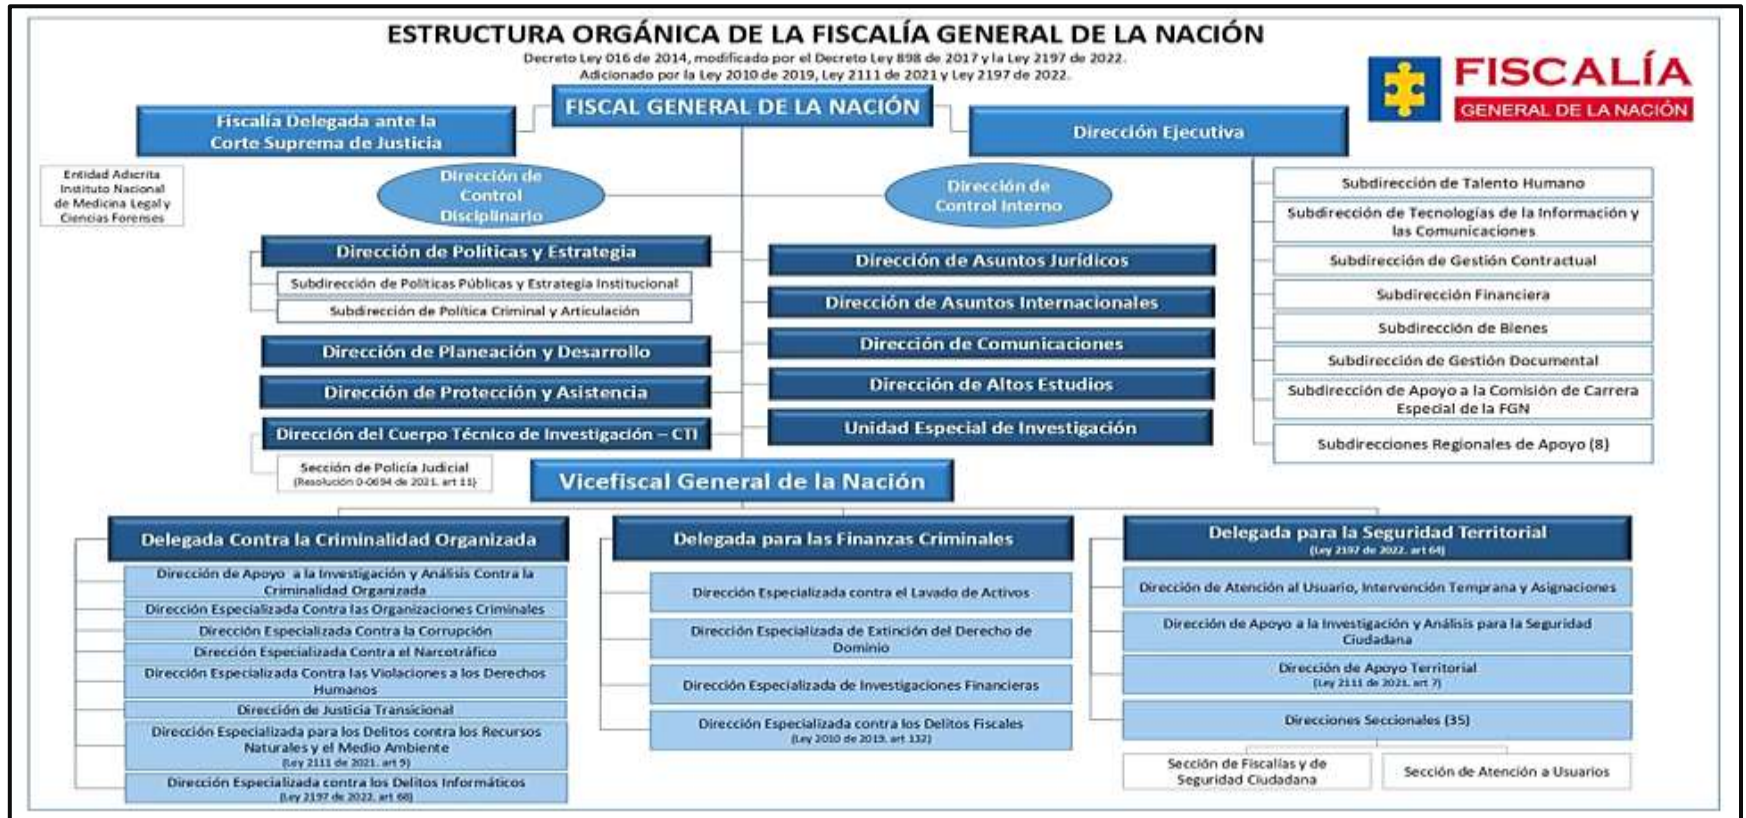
ESTRUCTURA ORGÁNICA DE LA FISCALÍA GENERAL DE LA NACIÓN

Decreto Ley 016 de 2014, modificado por el Decreto Ley 898 de 2017 y la Ley 2197 de 2022.
Adicionado por la Ley 2010 de 2019, Ley 2111 de 2021 y Ley 2197 de 2022.

FISCALÍA
GENERAL DE LA NACIÓN

FISCAL GENERAL DE LA NACIÓN

Fiscalía Delegada ante la Corte Suprema de Justicia

Dirección Ejecutiva

Entidad Adscrita Instituto Nacional de Medicina Legal y Ciencias Forenses

Dirección de Control Disciplinario

Dirección de Control Interno

Subdirección de Talento Humano
Subdirección de Tecnologías de la Información y las Comunicaciones
Subdirección de Gestión Contractual
Subdirección Financiera
Subdirección de Bienes
Subdirección de Gestión Documental
Subdirección de Apoyo a la Comisión de Carrera Especial de la FGN
Subdirecciones Regionales de Apoyo (8)

Dirección de Políticas y Estrategia
Subdirección de Políticas Públicas y Estrategia Institucional
Subdirección de Política Criminal y Articulación
Dirección de Planeación y Desarrollo
Dirección de Protección y Asistencia
Dirección del Cuerpo Técnico de Investigación – CTI
Sección de Policía Judicial
(Resolución 0-0694 de 2021. art 11)

Dirección de Asuntos Jurídicos
Dirección de Asuntos Internacionales
Dirección de Comunicaciones
Dirección de Altos Estudios
Unidad Especial de Investigación

Vicefiscal General de la Nación

Delegada Contra la Criminalidad Organizada
Dirección de Apoyo a la Investigación y Análisis Contra la Criminalidad Organizada
Dirección Especializada Contra las Organizaciones Criminales
Dirección Especializada Contra la Corrupción
Dirección Especializada Contra el Narcotráfico
Dirección Especializada Contra las Violaciones a los Derechos Humanos
Dirección de Justicia Transicional
Dirección Especializada para los Delitos contra los Recursos Naturales y el Medio Ambiente
(Ley 2111 de 2021. art 5)
Dirección Especializada contra los Delitos Informáticos
(Ley 2197 de 2022. art 68)

Delegada para las Finanzas Criminales
Dirección Especializada contra el Lavado de Activos
Dirección Especializada de Extinción del Derecho de Dominio
Dirección Especializada de Investigaciones Financieras
Dirección Especializada contra los Delitos Fiscales
(Ley 2010 de 2019. art 132)

Delegada para la Seguridad Territorial
(Ley 2197 de 2022. art 64)
Dirección de Atención al Usuario, Intervención Temprana y Asignaciones
Dirección de Apoyo a la Investigación y Análisis para la Seguridad Ciudadana
Dirección de Apoyo Territorial
(Ley 2111 de 2021. art 7)
Direcciones Seccionales (35)
Sección de Fiscalías y de Seguridad Ciudadana
Sección de Atención a Usuarios